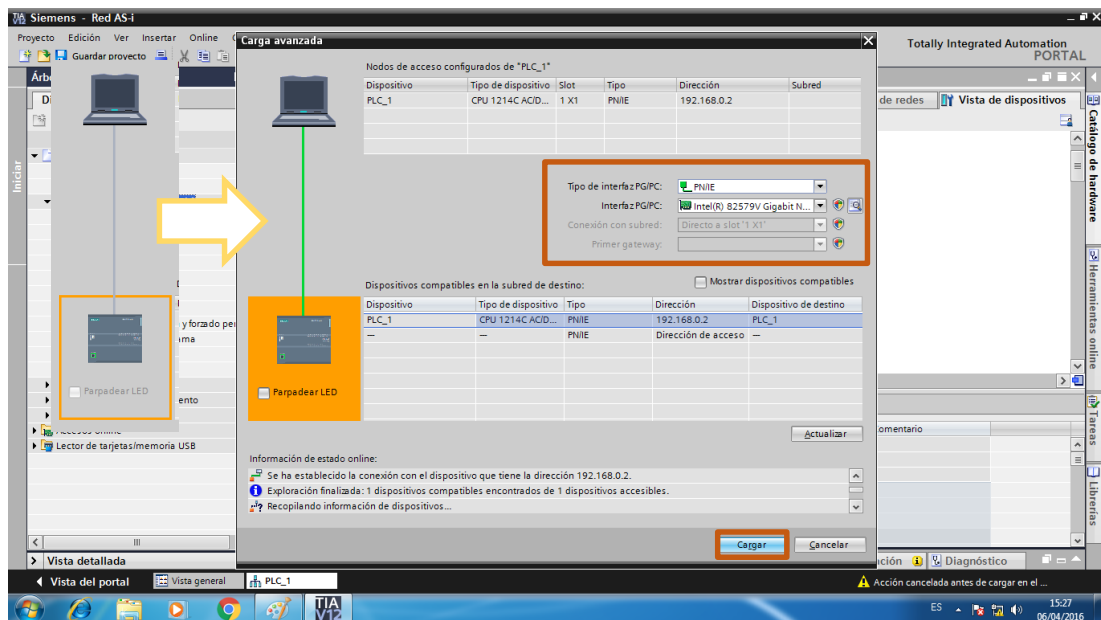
Siemens - Red AS-i

Proyecto Edición Ver Insertar Online

Guardar proyecto

Totally Integrated Automation PORTAL

Carga avanzada

Nodos de acceso configurados de "PLC_1"

| Dispositivo | Tipo de dispositivo | Slot | Tipo | Dirección | Subred |
|---|---|---|---|---|---|
| PLC_1 | CPU 1214C AC/D... | 1 X1 | PN/IE | 192.168.0.2 | |

Tipo de interfaz PG/PC: PN/IE
Interfaz PG/PC: Intel(R) 82579V Gigabit N...
Conexión con subred: Directo a slot '1 X1'
Primer gateway:

Dispositivos compatibles en la subred de destino:

Mostrar dispositivos compatibles

| Dispositivo | Tipo de dispositivo | Tipo | Dirección | Dispositivo de destino |
|---|---|---|---|---|
| PLC_1 | CPU 1214C AC/D... | PN/IE | 192.168.0.2 | PLC_1 |
| — | — | PN/IE | Dirección de acceso | — |

Parpadear LED

Parpadear LED

Actualizar

Información de estado online:

Se ha establecido la conexión con el dispositivo que tiene la dirección 192.168.0.2.
Exploración finalizada: 1 dispositivos compatibles encontrados de 1 dispositivos accesibles.
Recopilando información de dispositivos...

Cargar Cancelar

Árb
Iniciar
y forzado per
ma
ento
Accesos online
Lector de tarjetas/memoria USB

de redes Vista de dispositivos
Catálogo de hardware
Herramientas online
Tareas
Librerías
omentario

Vista detallada
ción Diagnóstico

Vista del portal Vista general PLC_1
Acción cancelada antes de cargar en el ...

TIA V12
ES 15:27 06/04/2016